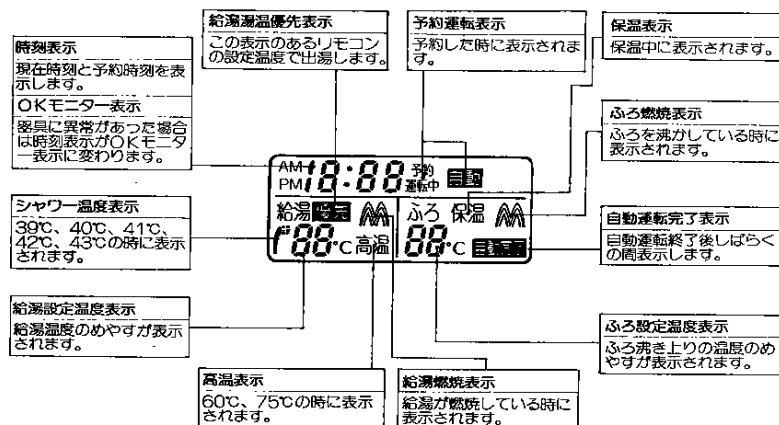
時刻表示
現在時刻と予約時刻を表示します。
OKモニター表示
器具に異常があった場合は時刻表示がOKモニター表示に変わります。

給湯湯温優先表示
この表示のあるリモコンの設定温度で出湯します。

予約運転表示
予約した時に表示されます。

保温表示
保温中に表示されます。

ふろ燃焼表示
ふろを沸かしている時に表示されます。

AM PM 18:88 予約 運転中 自動
給湯 優先 ふろ 保温
88℃ 高温 88℃ 自動完了

シャワー温度表示
39℃、40℃、41℃、42℃、43℃の時に表示されます。

自動運転完了表示
自動運転終了後しばらくの間表示します。

給湯設定温度表示
給湯温度のめやすが表示されます。

ふろ設定温度表示
ふろ沸き上りの温度のめやすが表示されます。

高温表示
60℃、75℃の時に表示されます。

給湯燃焼表示
給湯が燃焼している時に表示されます。